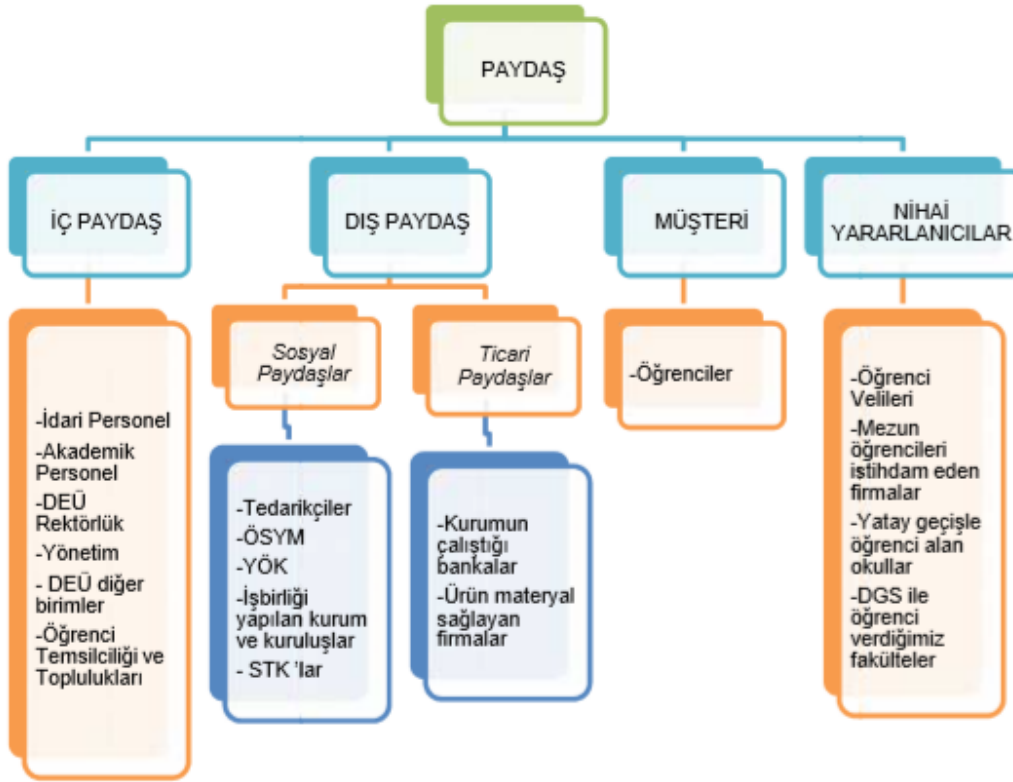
PAYDAŞ

İÇ PAYDAŞ

DIŞ PAYDAŞ

MÜŞTERİ

NİHAİ YARARLANICILAR

-İdari Personel
-Akademik Personel
-DEÜ Rektörlük
-Yönetim
- DEÜ diğer birimler
-Öğrenci Temsilciliği ve Toplulukları

Sosyal Paydaşlar

Ticari Paydaşlar

-Tedarikçiler
-ÖSYM
-YÖK
-İşbirliği yapılan kurum ve kuruluşlar
- STK 'lar

-Kurumun çalıştığı bankalar
-Ürün materyal sağlayan firmalar

-Öğrenciler

-Öğrenci Velileri
-Mezun öğrencileri istihdam eden firmalar
-Yatay geçişle öğrenci alan okullar
-DGS ile öğrenci verdiğimiz fakülteler